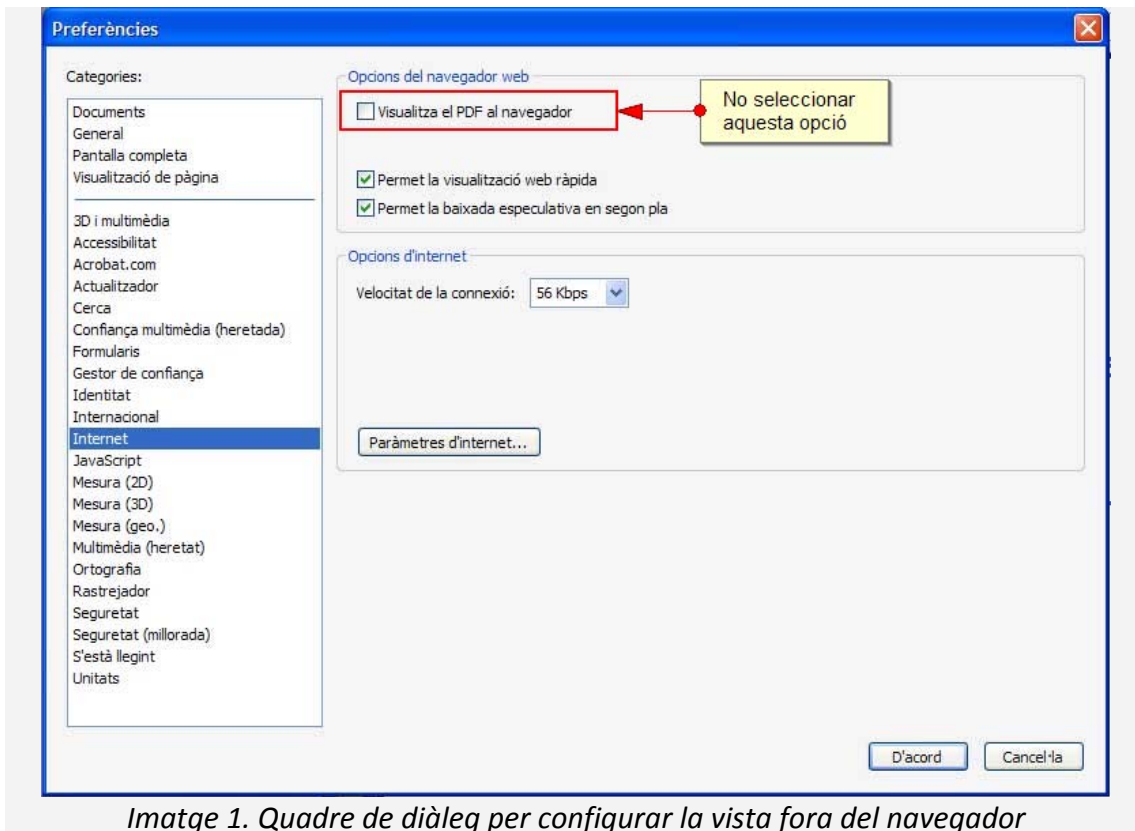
Preferències

Categories:

Documents
General
Pantalla completa
Visualització de pàgina

3D i multimèdia
Accessibilitat
Acrobat.com
Actualitzador
Cerca
Confiança multimèdia (heretada)
Formularis
Gestor de confiança
Identitat
Internacional
Internet
JavaScript
Mesura (2D)
Mesura (3D)
Mesura (geo.)
Multimèdia (heretat)
Ortografia
Rastrejador
Seguretat
Seguretat (millorada)
S'està llegint
Unitats

Opcions del navegador web

Visualitza el PDF al navegador

No seleccionar aquesta opció

Permet la visualització web ràpida

Permet la baixada especulativa en segon pla

Opcions d'internet

Velocitat de la connexió: 56 Kbps

Paràmetres d'internet...

D'acord

Cancel·la

Imatge 1. Quadre de diàleg per configurar la vista fora del navegador